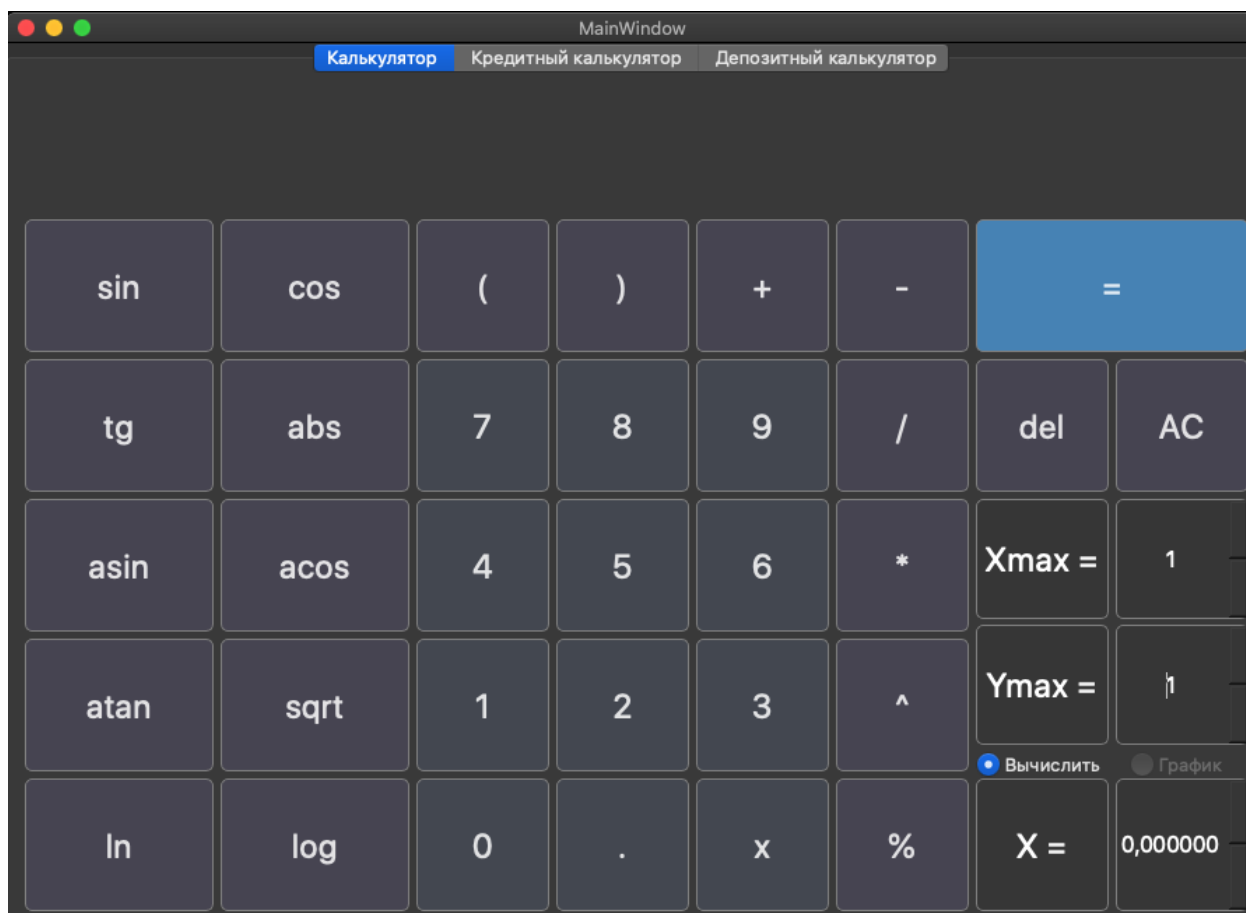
MainWindow

Калькулятор Кредитный калькулятор Депозитный калькулятор

sin cos ( ) + - =

tg abs 7 8 9 / del AC

asin acos 4 5 6 * Xmax = 1

atan sqrt 1 2 3 ^ Ymax = 1

Вычислить График

ln log 0 . x % X = 0,000000